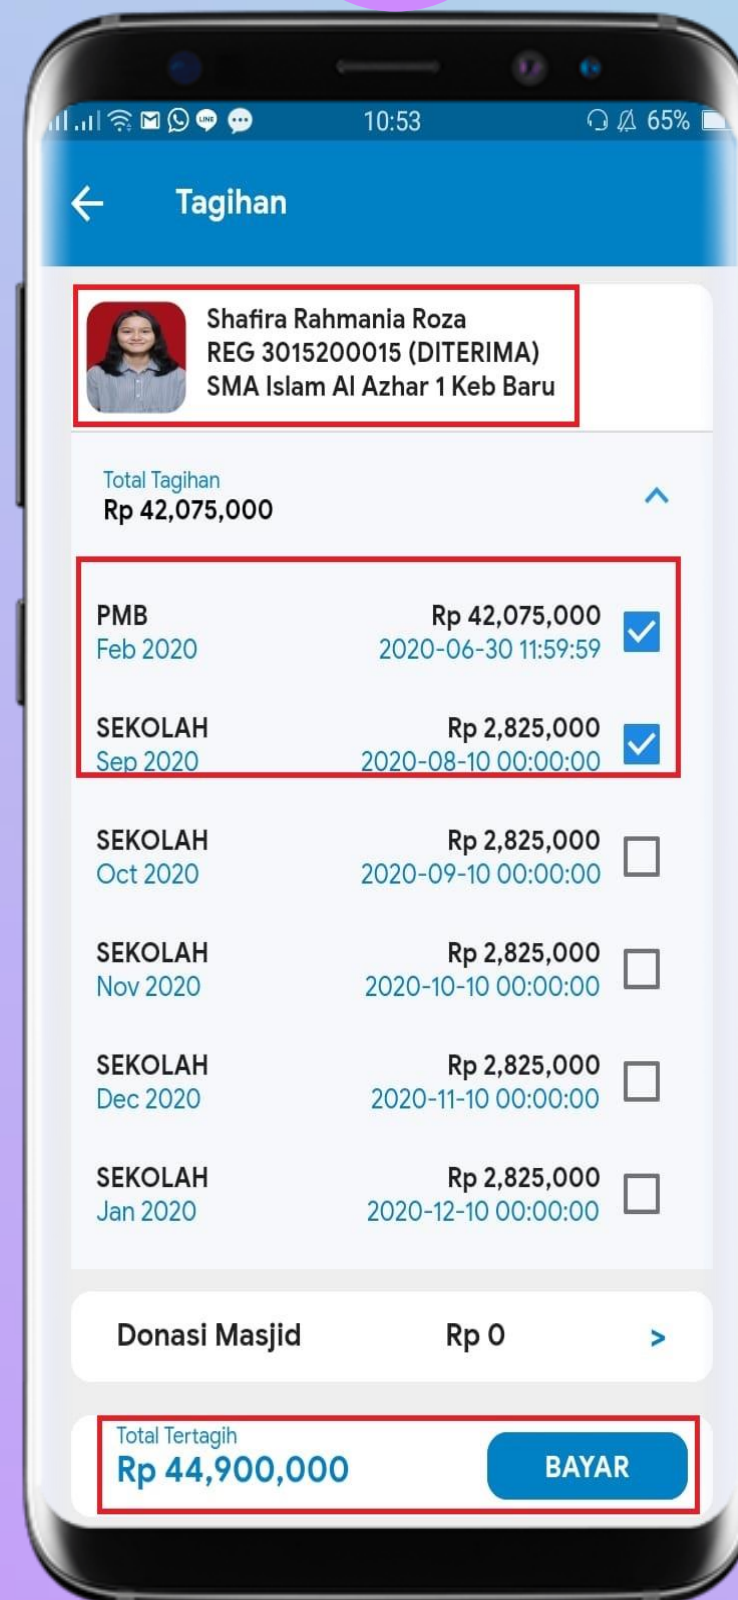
10:53 65%

Tagihan

Shafira Rahmania Roza
REG 3015200015 (DITERIMA)
SMA Islam Al Azhar 1 Keb Baru

Total Tagihan
Rp 42,075,000

| | |
|---|---|
| PMB<br>Feb 2020 | Rp 42,075,000<br>2020-06-30 11:59:59 |
| SEKOLAH<br>Sep 2020 | Rp 2,825,000<br>2020-08-10 00:00:00 |
| SEKOLAH<br>Oct 2020 | Rp 2,825,000<br>2020-09-10 00:00:00 |
| SEKOLAH<br>Nov 2020 | Rp 2,825,000<br>2020-10-10 00:00:00 |
| SEKOLAH<br>Dec 2020 | Rp 2,825,000<br>2020-11-10 00:00:00 |
| SEKOLAH<br>Jan 2020 | Rp 2,825,000<br>2020-12-10 00:00:00 |

Donasi Masjid Rp 0 >

Total Tertagih
Rp 44,900,000
BAYAR